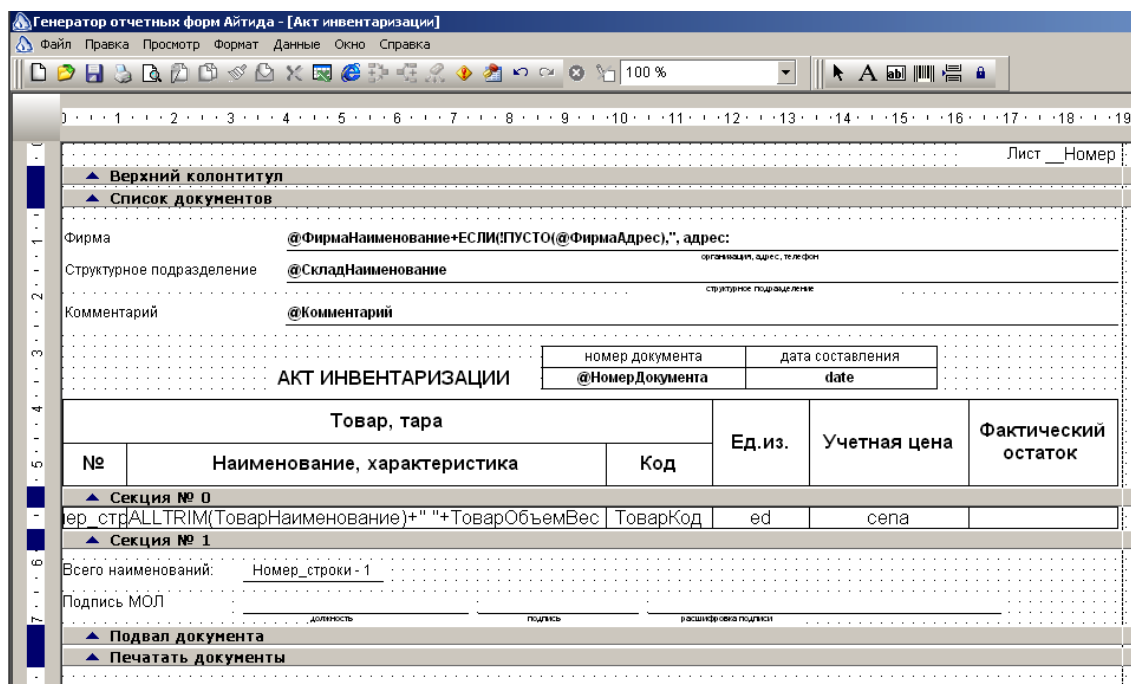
Генератор отчетных форм Айтида - [Акт инвентаризации]

Файл Правка Просмотр Формат Данные Окно Справка

100 %

0 1 2 3 4 5 6 7 8 9 10 11 12 13 14 15 16 17 18 19

Лист __Номер

▲ Верхний колонтитул

▲ Список документов

Фирма @ФирмаНаименование+ЕСЛИ(!ПУСТО(@ФирмаАдрес),", адрес:

организация, адрес, телефон

Структурное подразделение @СкладНаименование

структурное подразделение

Комментарий @Комментарий

| номер документа | дата составления |
|---|---|
| @НомерДокумента | date |

АКТ ИНВЕНТАРИЗАЦИИ

| Товар, тара | | | Ед.из. | Учетная цена | Фактический остаток |
|---|---|---|---|---|---|
| № | Наименование, характеристика | Код | | | |

▲ Секция № 0

| ер_стр | ALLTRIM(ТоварНаименование)+" "+ТоварОбъемВес | ТоварКод | ed | cena | |
|---|---|---|---|---|---|

▲ Секция № 1

Всего наименований: Номер_строки - 1

Подпись МОЛ

должность подпись расшифровка подписи

▲ Подвал документа

▲ Печатать документы